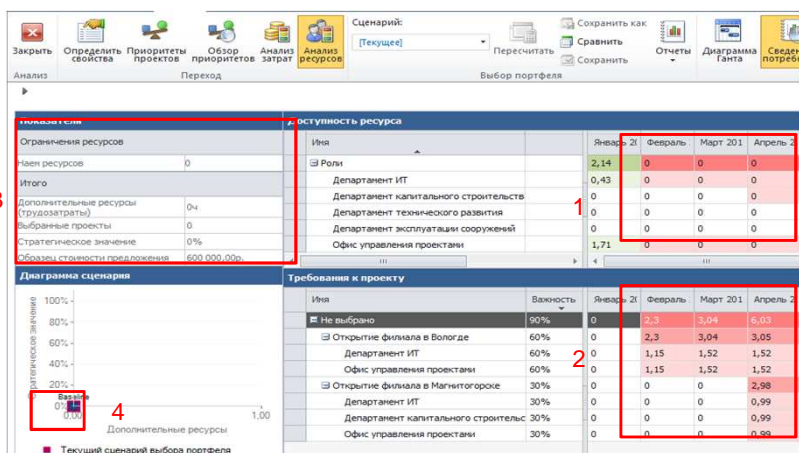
Закрыть | Определить свойства | Приоритеты проектов | Обзор приоритетов | Анализ затрат | Анализ ресурсов | Сценарий: [Текущее] | Пересчитать | Сохранить как | Сравнить | Сохранить | Отчеты | Диаграмма Ганта | Сведе потребе

Анализ | Переход | Выбор портфеля

Показатели

Ограничения ресурсов

Наем ресурсов 0

Итого

Дополнительные ресурсы (трудозатраты) 0ч

Выбранные проекты 0

Стратегическое значение 0%

Образец стоимости предложения 600 000,00р.

3

Доступность ресурса

| Имя | Январь 20 | Февраль | Март 201 | Апрель 2 |
|---|---|---|---|---|
| Роли | 2,14 | 0 | 0 | 0 |
| Департамент ИТ | 0,43 | 0 | 0 | 0 |
| Департамент капитального строительства | 0 | 0 | 0 | 0 |
| Департамент технического развития | 0 | 0 | 0 | 0 |
| Департамент эксплуатации сооружений | 0 | 0 | 0 | 0 |
| Офис управления проектами | 1,71 | 0 | 0 | 0 |

1

Диаграмма сценария

100%
80%
60%
40%
20%
0%
Стратегическое значение
Baseline
0,00
1,00
Дополнительные ресурсы

4

Текущий сценарий выбора портфеля

Требования к проекту

| Имя | Важность | Январь 20 | Февраль | Март 201 | Апрель 2 |
|---|---|---|---|---|---|
| Не выбрано | 90% | 0 | 2,3 | 3,04 | 6,03 |
| Открытие филиала в Вологде | 60% | 0 | 2,3 | 3,04 | 3,05 |
| Департамент ИТ | 60% | 0 | 1,15 | 1,52 | 1,52 |
| Офис управления проектами | 60% | 0 | 1,15 | 1,52 | 1,52 |
| Открытие филиала в Магнитогорске | 30% | 0 | 0 | 0 | 2,98 |
| Департамент ИТ | 30% | 0 | 0 | 0 | 0,99 |
| Департамент капитального строитель | 30% | 0 | 0 | 0 | 0,99 |
| Офис управления проектами | 30% | 0 | 0 | 0 | 0,99 |

2